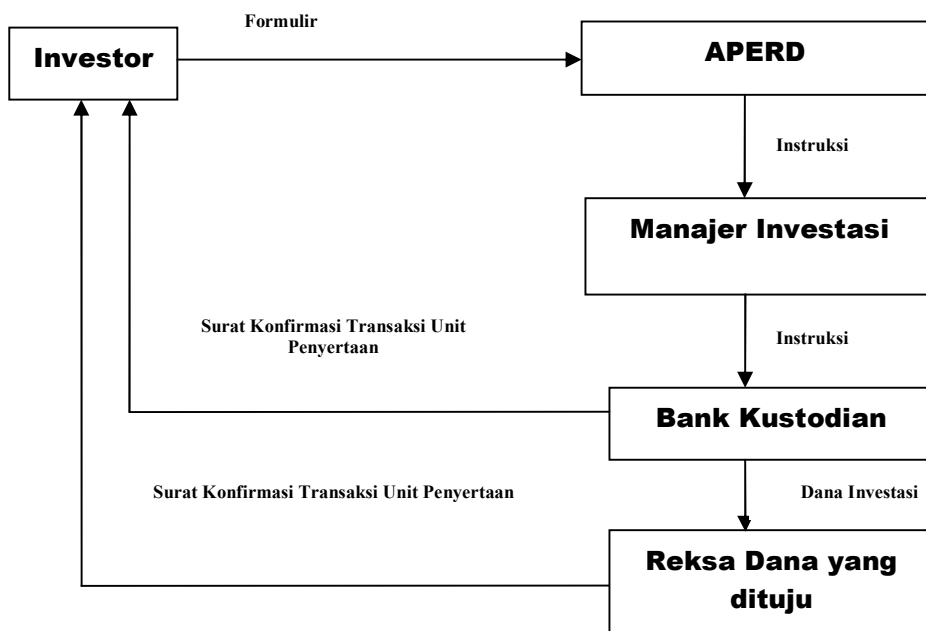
Investor

Formulir

APERD

Instruksi

Manajer Investasi

Surat Konfirmasi Transaksi Unit Penyertaan

Instruksi

Bank Kustodian

Surat Konfirmasi Transaksi Unit Penyertaan

Dana Investasi

Reksa Dana yang dituju